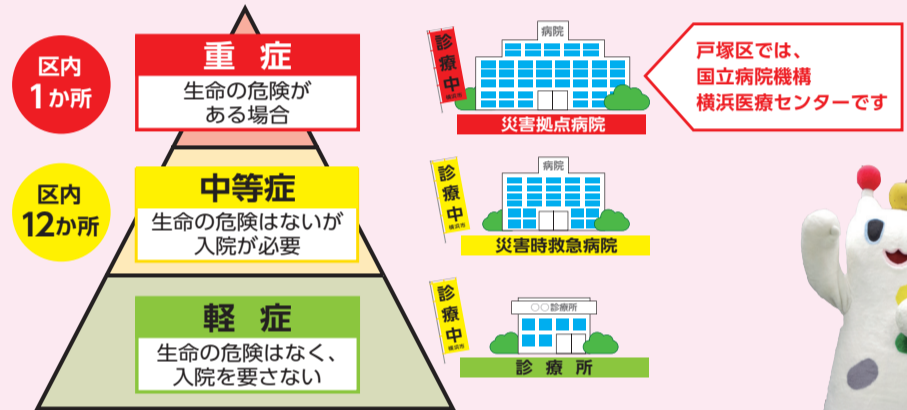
区内
1か所

重　症
生命の危険がある場合

診療中
横浜市

病院

災害拠点病院

戸塚区では、国立病院機構横浜医療センターです

区内
12か所

中等症
生命の危険はないが入院が必要

診療中
横浜市

病院

災害時救急病院

軽　症
生命の危険はなく、入院を要さない

診療中
横浜市

〇〇診療所

診　療　所